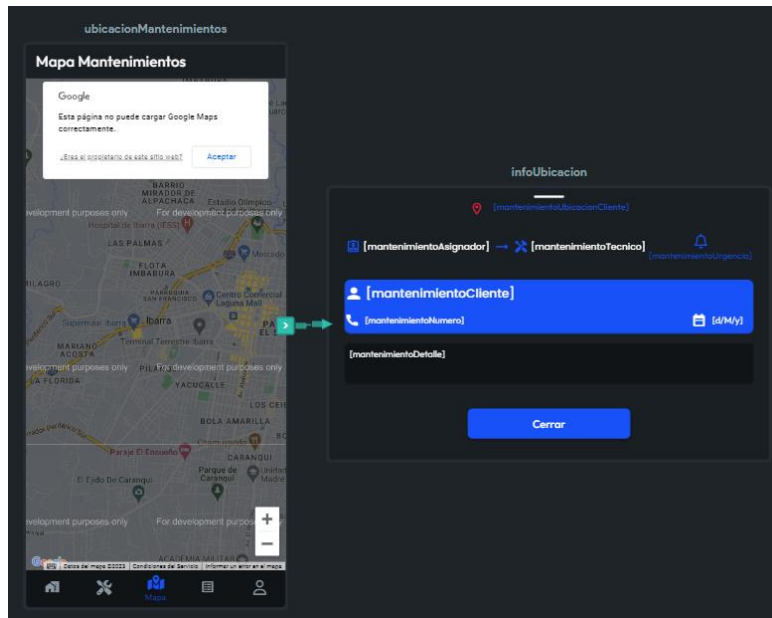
ubicacionMantenimientos

Mapa Mantenimientos

Google

Esta página no puede cargar Google Maps correctamente.

¿Eres el propietario de este sitio web?

Aceptar

BARRIO MIRADOR DE ALPACHACA

Estadio Olímpico

evelopment purposes only

For development purposes only

Hospital de Ibarra (IESS)

LAS PALMAS

FLOTA IMBABURA

Mercado

ILAGRO

PARAISO SAN FRANCISCO

Centro Comercial Laguna Mall

Supermaxi Ibarra

Ibarra

Terminal Terrestre Ibarra

MARIANO ACOSTA

evelopment purposes only

For development purposes only

LA FLORIDA

YACUCALLE

LOS CEI

BOLA AMARILLA

Paraje El Ensueño

CARANQUI

Parque de Caranqui

El Ejido De Caranqui

evelopment purposes only

For development purpos

+

−

ACADEMIA MILITAR

Datos del mapa ©2023 | Condiciones del Servicio | Informar un error en el mapa

Mapa

infoUbicacion

[mantenimientoUbicacionCliente]

[mantenimientoAsignador] → [mantenimientoTecnico]

[mantenimientoUrgencia]

[mantenimientoCliente]

[mantenimientoNumero]

[d/M/y]

[mantenimientoDetalle]

Cerrar